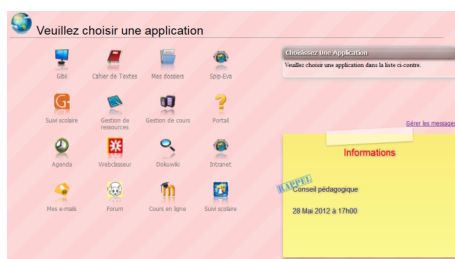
Veuillez choisir une application

Gibii
Cahier de Textes
Mes dossiers
Spip-Eva

Suivi scolaire
Gestion de ressources
Gestion de cours
Portail

Agenda
Webclasseur
Dokuwiki
Intranet

Mes e-mails
Forum
Cours en ligne
Suivi scolaire

Choisissez une Application
Veuillez choisir une application dans la liste ci-contre.

Gérer les messages

Informations

RAPPEL

Conseil pédagogique

28 Mai 2012 à 17h00